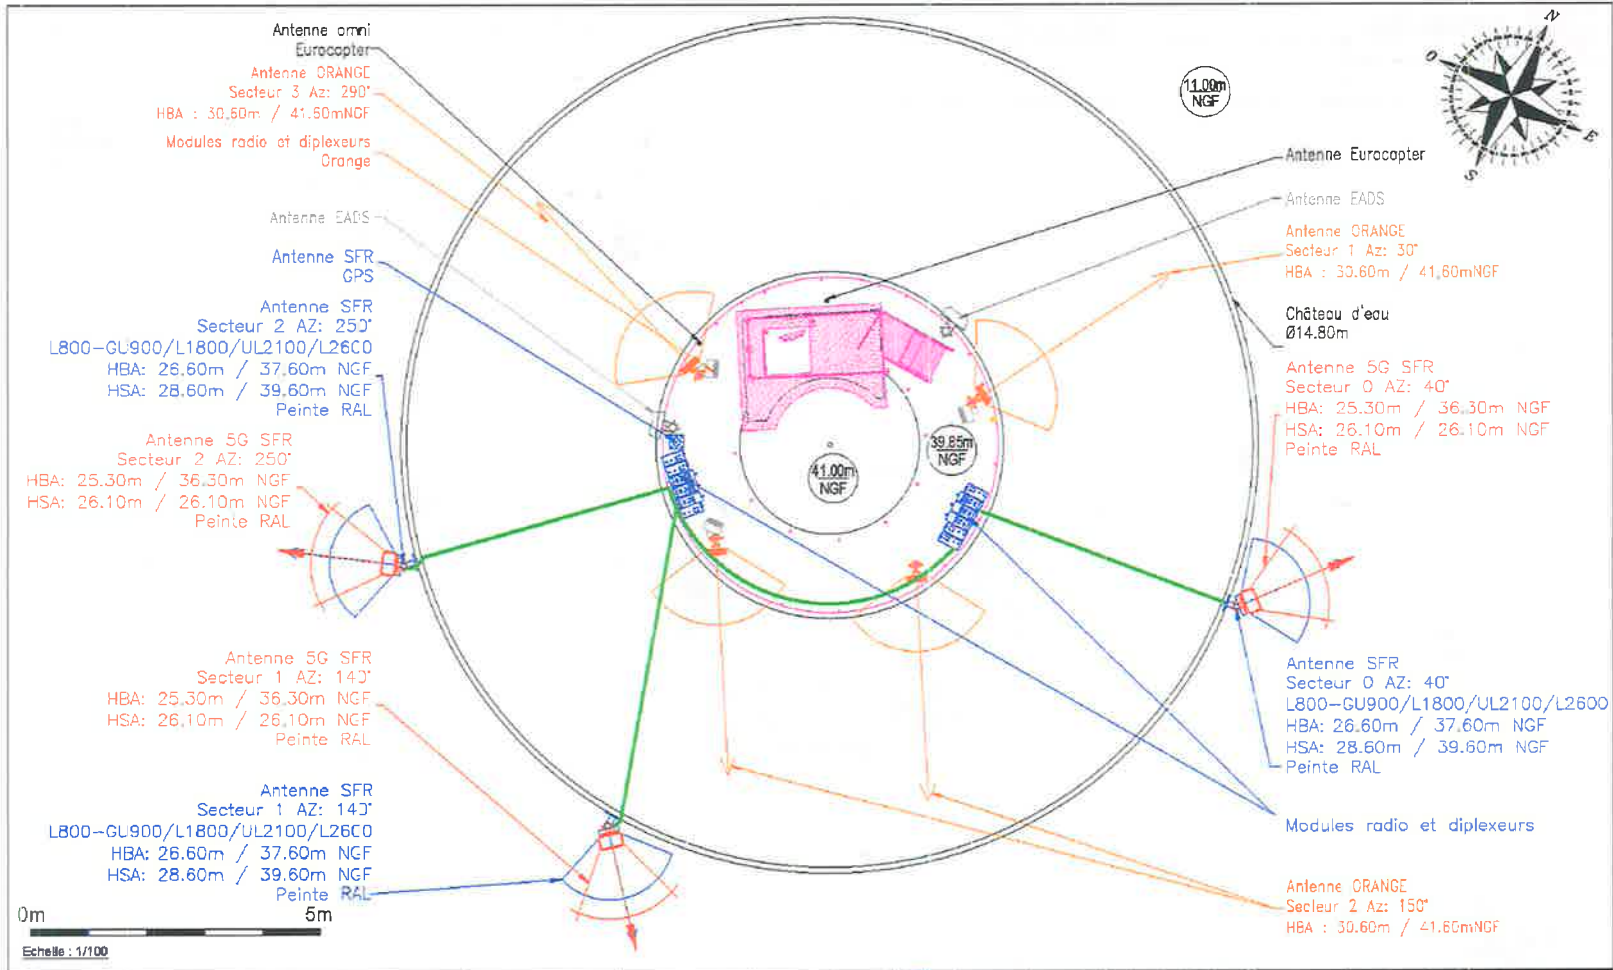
Antenne omni
Eurocopter

Antenne ORANGE
Secteur 3 Az: 290°
HBA : 30.60m / 41.50mNGF

Modules radio et diplexeurs
Orange

Antenne EADS

Antenne SFR
GPS

Antenne SFR
Secteur 2 AZ: 250°
L800-GU900/L1800/UL2100/L2600
HBA: 26.60m / 37.60m NGF
HSA: 28.60m / 39.60m NGF
Peinte RAL

Antenne 5G SFR
Secteur 2 AZ: 250°
HBA: 25.30m / 36.30m NGF
HSA: 26.10m / 26.10m NGF
Peinte RAL

Antenne 5G SFR
Secteur 1 AZ: 140°
HBA: 25.30m / 36.30m NGF
HSA: 26.10m / 26.10m NGF
Peinte RAL

Antenne SFR
Secteur 1 AZ: 140°
L800-GU900/L1800/UL2100/L2600
HBA: 26.60m / 37.60m NGF
HSA: 28.60m / 39.60m NGF
Peinte RAL

0m
5m
Echelle : 1/100

11.00m
NGF

N
O
E
S

Antenne Eurocopter

Antenne EADS

Antenne ORANGE
Secteur 1 Az: 30°
HBA : 30.60m / 41.60mNGF

Château d'eau
Ø14.80m

Antenne 5G SFR
Secteur 0 AZ: 40°
HBA: 25.30m / 36.30m NGF
HSA: 26.10m / 26.10m NGF
Peinte RAL

39.85m
NGF

41.00m
NGF

Antenne SFR
Secteur 0 AZ: 40°
L800-GU900/L1800/UL2100/L2600
HBA: 26.60m / 37.60m NGF
HSA: 28.60m / 39.60m NGF
Peinte RAL

Modules radio et diplexeurs

Antenne ORANGE
Secteur 2 Az: 150°
HBA : 30.60m / 41.60mNGF